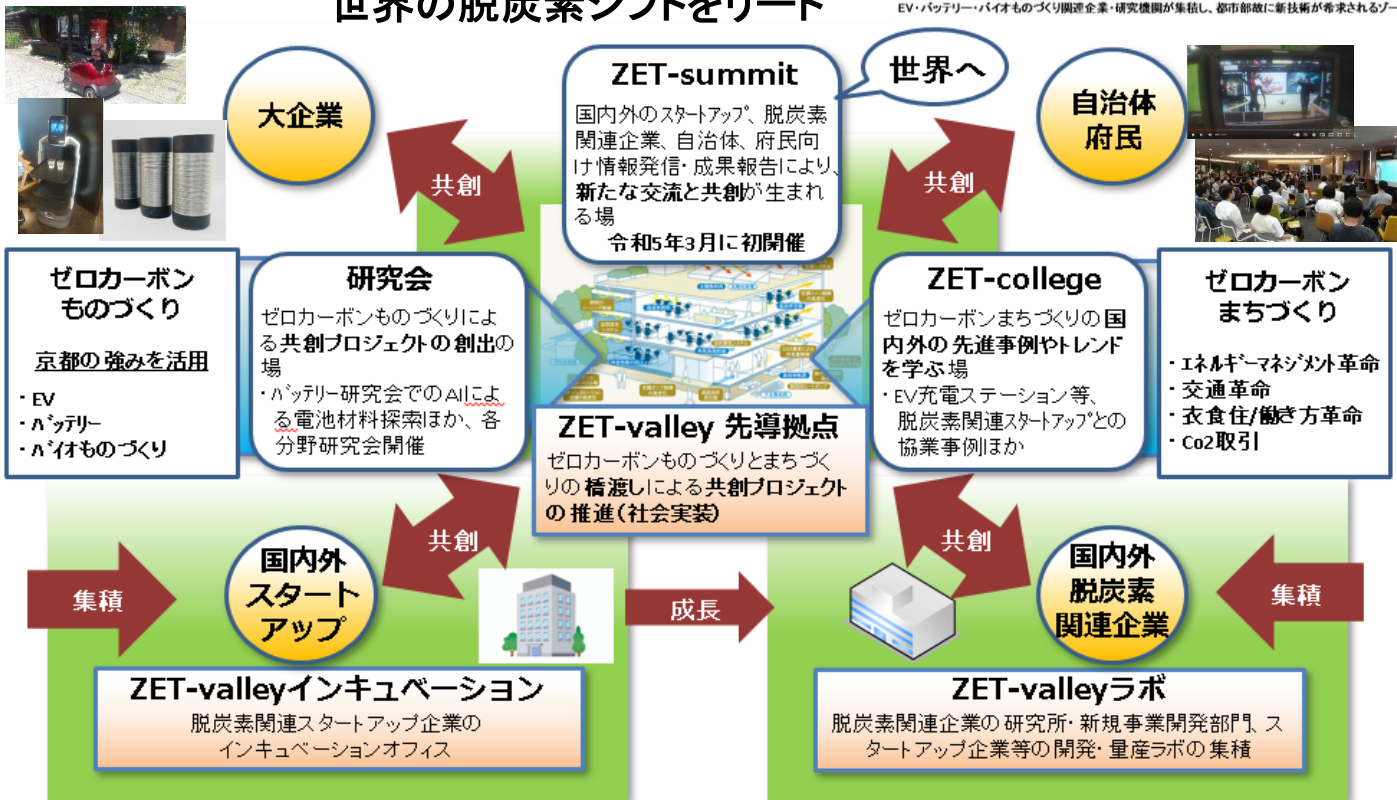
世界の脱炭素シフトをリード

EV・バッテリー・バイオものづくり関連企業・研究機関が集積し、都市部故に新技術が希求されるゾー

ZET-summit

国内外のスタートアップ、脱炭素関連企業、自治体、府民向け情報発信・成果報告により、新たな交流と共創が生まれる場

令和5年3月に初開催

世界へ

大企業

自治体
府民

共創

共創

ゼロカーボン
ものづくり

京都の強みを活用

・EV
・バッテリー
・バイオものづくり

研究会

ゼロカーボンものづくりによる共創プロジェクトの創出の場

・バッテリー研究会でのAIによる電池材料探索ほか、各分野研究会開催

ZET-college

ゼロカーボンまちづくりの国内外の先進事例やトレンドを学ぶ場

・EV充電ステーション等、脱炭素関連スタートアップとの協業事例ほか

ゼロカーボン
まちづくり

・エネルギーマネジメント革命
・交通革命
・衣食住/働き方革命
・Co2取引

ZET-valley 先導拠点

ゼロカーボンものづくりとまちづくりの橋渡しによる共創プロジェクトの推進（社会実装）

共創

共創

集積

国内外
スタート
アップ

成長

国内外
脱炭素
関連企業

集積

ZET-valleyインキュベーション

脱炭素関連スタートアップ企業の
インキュベーションオフィス

ZET-valleyラボ

脱炭素関連企業の研究所・新規事業開発部門、スタートアップ企業等の開発・量産ラボの集積